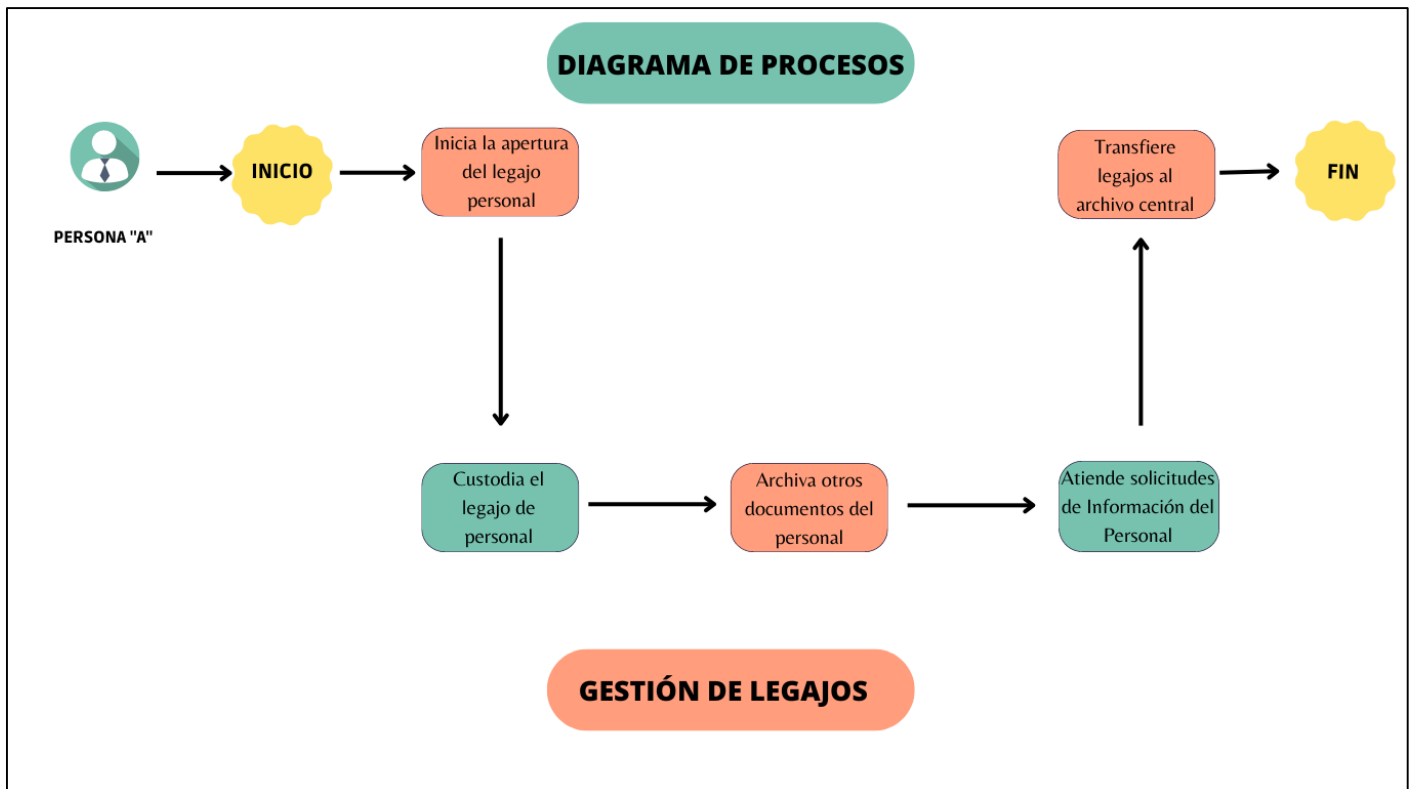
DIAGRAMA DE PROCESOS

PERSONA "A"

INICIO

Inicia la apertura del legajo personal

Custodia el legajo de personal

Archiva otros documentos del personal

Atiende solicitudes de Información del Personal

Transfiere legajos al archivo central

FIN

GESTIÓN DE LEGAJOS